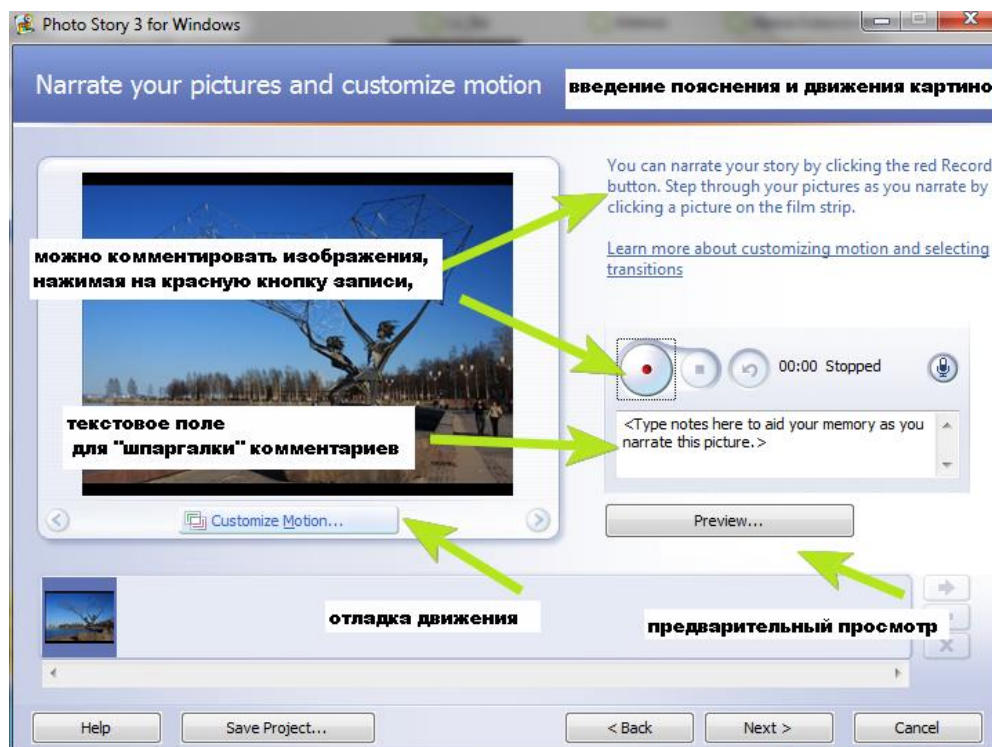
Photo Story 3 for Windows

Narrate your pictures and customize motion

введение пояснения и движения картино

You can narrate your story by clicking the red Record button. Step through your pictures as you narrate by clicking a picture on the film strip.

Learn more about customizing motion and selecting transitions

можно комментировать изображения, нажимая на красную кнопку записи,

00:00 Stopped

текстовое поле для "шпаргалки" комментариев

<Type notes here to aid your memory as you narrate this picture.>

Customize Motion...

Preview...

отладка движения

предварительный просмотр

Help

Save Project...

< Back

Next >

Cancel